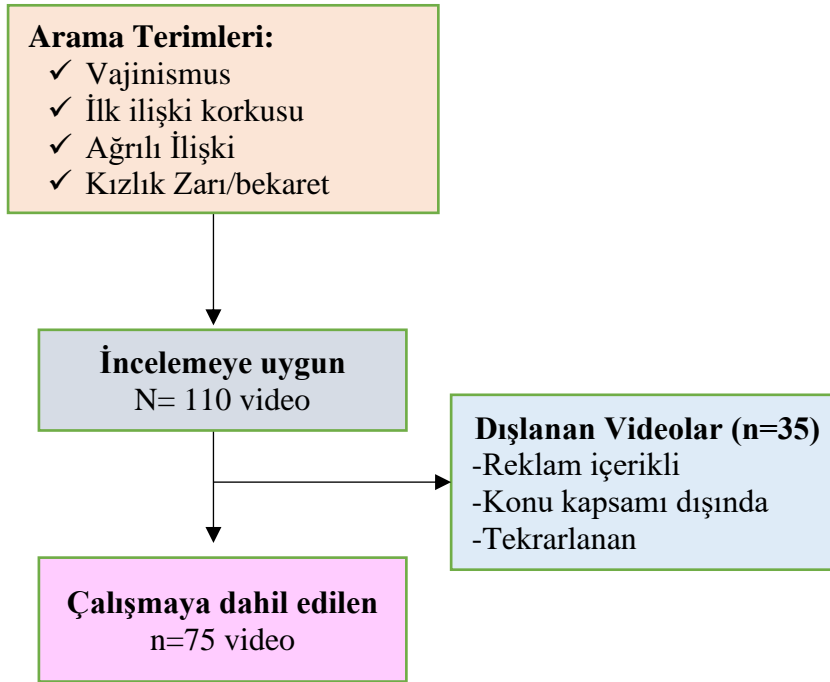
**Arama Terimleri:**
✓ Vajinismus
✓ İlk ilişki korkusu
✓ Ağrılı İlişki
✓ Kızlık Zarı/bekaret

**İncelemeye uygun**
N= 110 video

**Dışlanan Videolar (n=35)**
-Reklam içerikli
-Konu kapsamı dışında
-Tekrarlanan

**Çalışmaya dahil edilen**
n=75 video